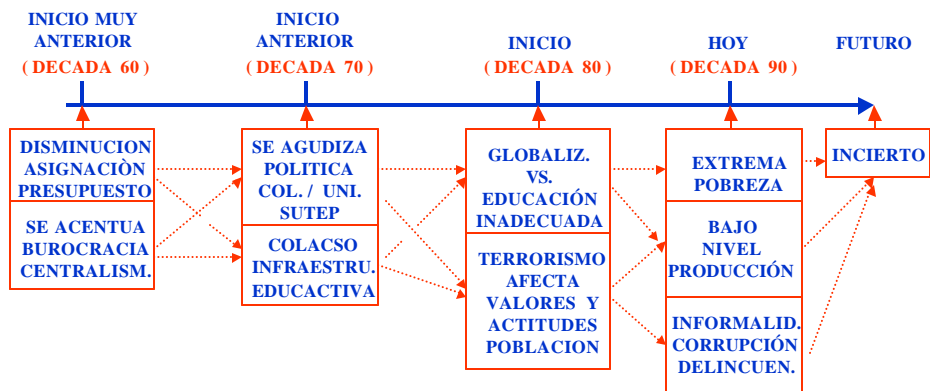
INICIO MUY ANTERIOR
( DECADA 60 )

INICIO ANTERIOR
( DECADA 70 )

INICIO
( DECADA 80 )

HOY
( DECADA 90 )

FUTURO

DISMINUCION ASIGNACIÒN PRESUPUESTO

SE ACENTUA BUROCRACIA CENTRALISM.

SE AGUDIZA POLITICA COL. / UNI. SUTEP

COLACSO INFRAESTRU. EDUCACTIVA

GLOBALIZ. VS. EDUCACIÓN INADECUADA

TERRORISMO AFECTA VALORES Y ACTITUDES POBLACION

EXTREMA POBREZA

BAJO NIVEL PRODUCCIÓN

INFORMALID. CORRUPCIÓN DELINCUEN.

INCIERTO